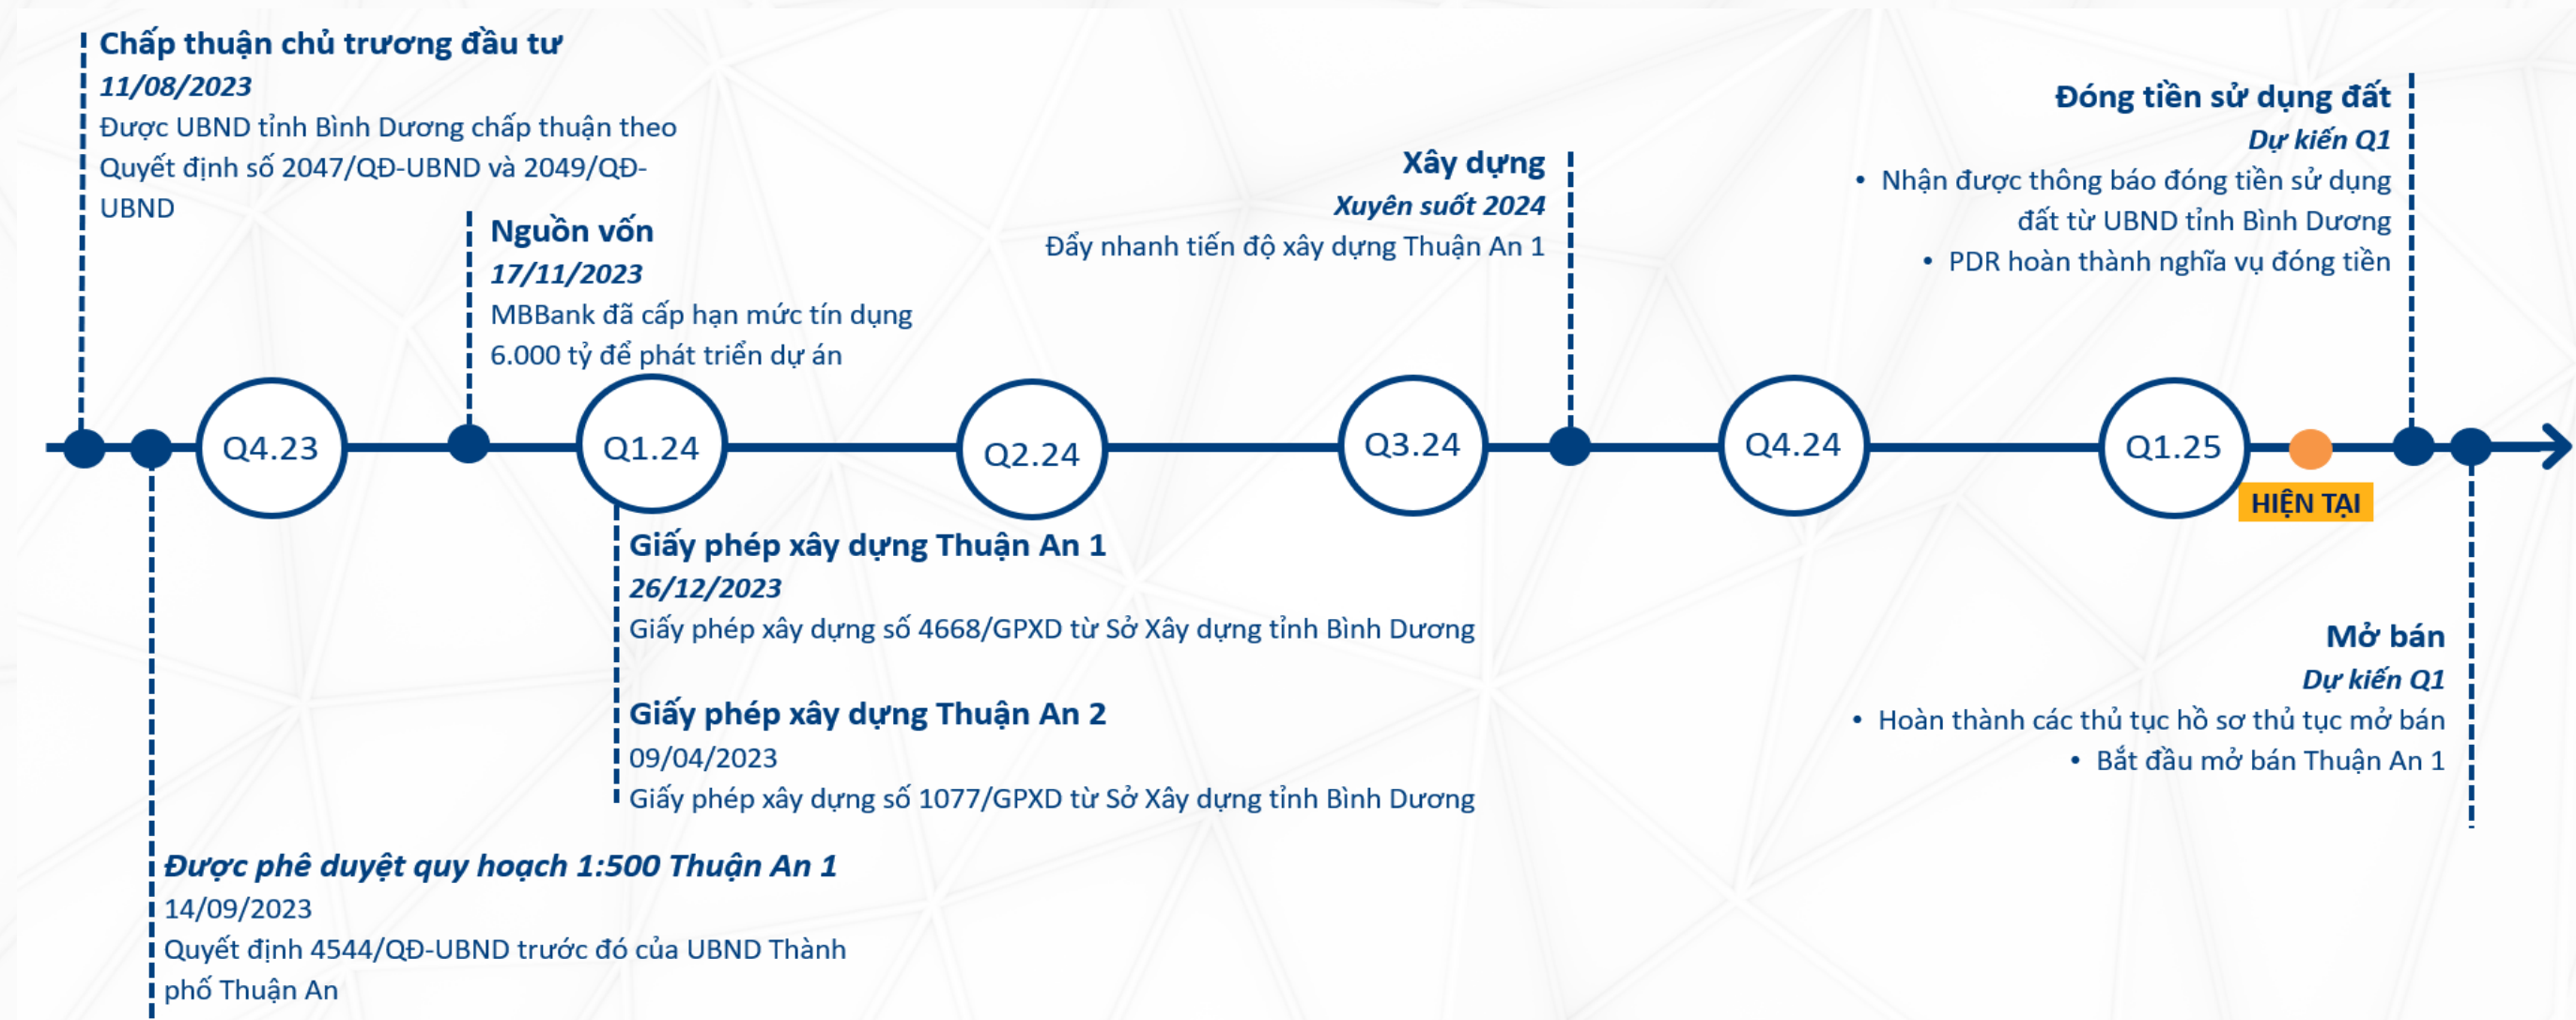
Chấp thuận chủ trương đầu tư
11/08/2023
Được UBND tỉnh Bình Dương chấp thuận theo Quyết định số 2047/QĐ-UBND và 2049/QĐ-UBND

Nguồn vốn
17/11/2023
MBBank đã cấp hạn mức tín dụng 6.000 tỷ để phát triển dự án

Xây dựng
Xuyên suốt 2024
Đẩy nhanh tiến độ xây dựng Thuận An 1

Đóng tiền sử dụng đất
Dự kiến Q1
• Nhận được thông báo đóng tiền sử dụng đất từ UBND tỉnh Bình Dương
• PDR hoàn thành nghĩa vụ đóng tiền

Q4.23
Q1.24
Q2.24
Q3.24
Q4.24
Q1.25
HIỆN TẠI

Giấy phép xây dựng Thuận An 1
26/12/2023
Giấy phép xây dựng số 4668/GPXD từ Sở Xây dựng tỉnh Bình Dương

Giấy phép xây dựng Thuận An 2
09/04/2023
Giấy phép xây dựng số 1077/GPXD từ Sở Xây dựng tỉnh Bình Dương

Mở bán
Dự kiến Q1
• Hoàn thành các thủ tục hồ sơ thủ tục mở bán
• Bắt đầu mở bán Thuận An 1

Được phê duyệt quy hoạch 1:500 Thuận An 1
14/09/2023
Quyết định 4544/QĐ-UBND trước đó của UBND Thành phố Thuận An